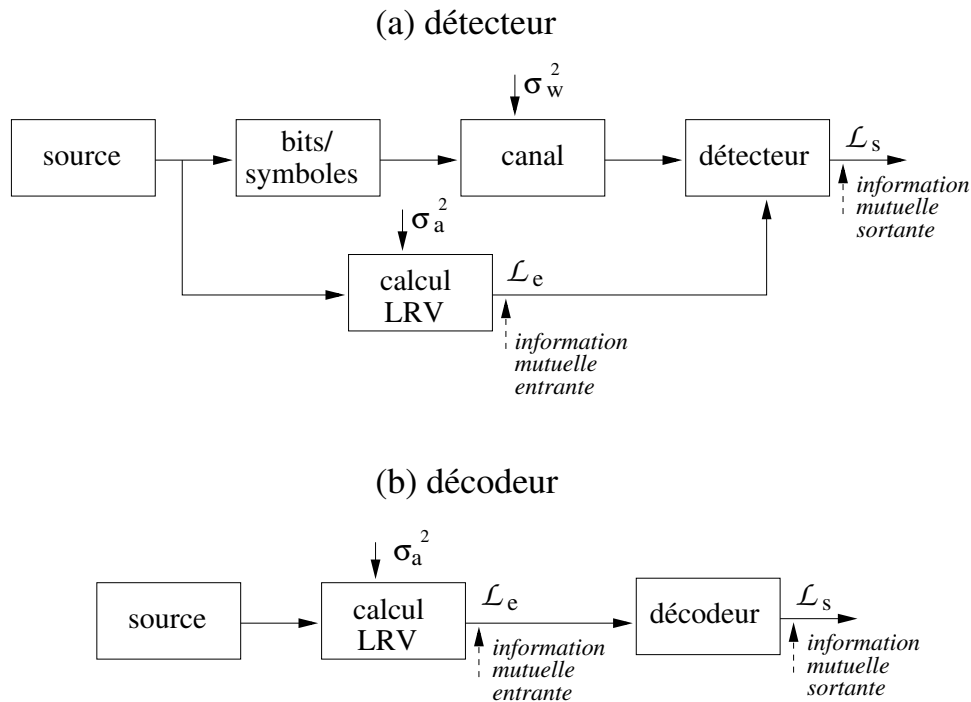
(a) détecteur

$\sigma_w^2$

source

bits/ symboles

canal

détecteur

$\mathcal{L}_s$

information mutuelle sortante

$\sigma_a^2$

calcul LRV

$\mathcal{L}_e$

information mutuelle entrante

(b) décodeur

$\sigma_a^2$

source

calcul LRV

$\mathcal{L}_e$

information mutuelle entrante

décodeur

$\mathcal{L}_s$

information mutuelle sortante